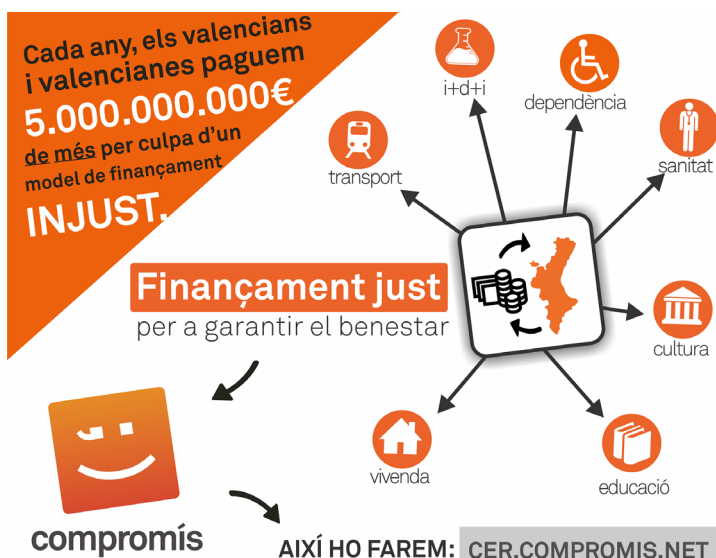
Cada any, els valencians i valencianes paguem 5.000.000.000€ de més per culpa d'un model de finançament INJUST.

i+d+i

dependència

transport

sanitat

Finançament just per a garantir el benestar

cultura

vivenda

educació

compromís

AIXÍ HO FAREM: CER.COMPROMIS.NET